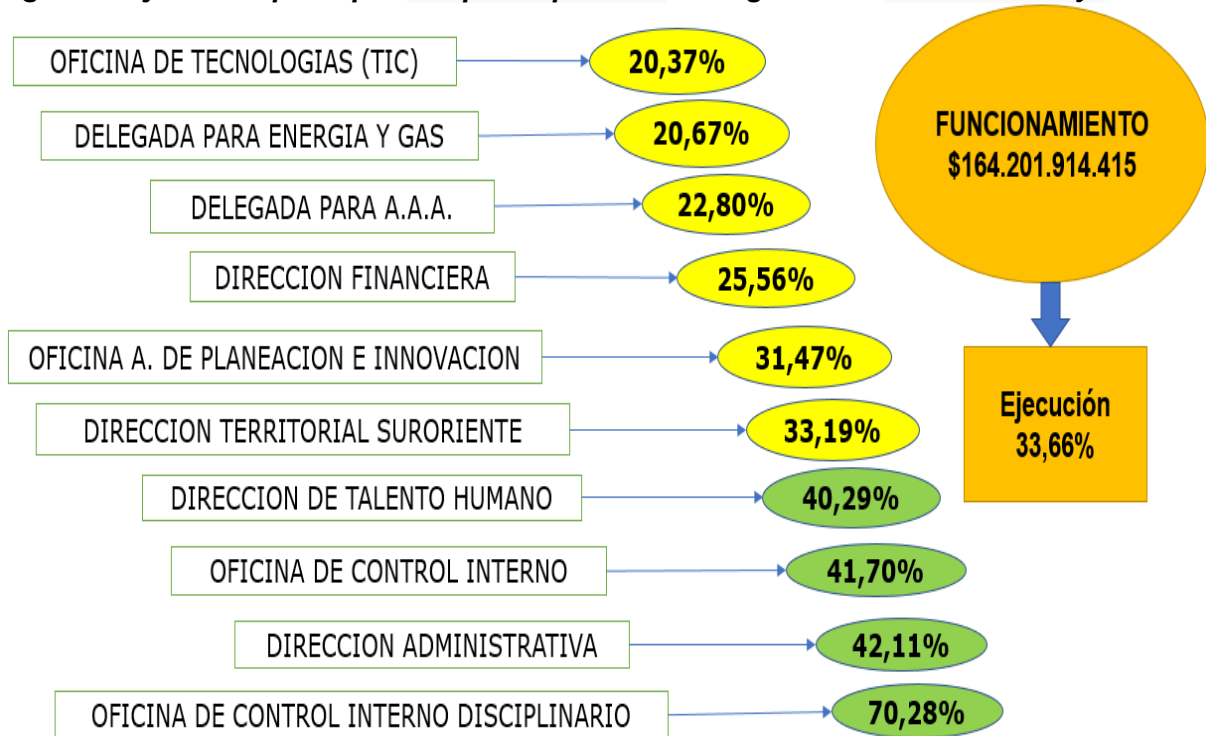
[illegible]

OFICINA DE TECNOLOGIAS (TIC) 20,37%

DELEGADA PARA ENERGIA Y GAS 20,67%

DELEGADA PARA A.A.A. 22,80%

DIRECCION FINANCIERA 25,56%

OFICINA A. DE PLANEACION E INNOVACION 31,47%

DIRECCION TERRITORIAL SURORIENTE 33,19%

DIRECCION DE TALENTO HUMANO 40,29%

OFICINA DE CONTROL INTERNO 41,70%

DIRECCION ADMINISTRATIVA 42,11%

OFICINA DE CONTROL INTERNO DISCIPLINARIO 70,28%

FUNCIONAMIENTO
$164.201.914.415

Ejecución
33,66%